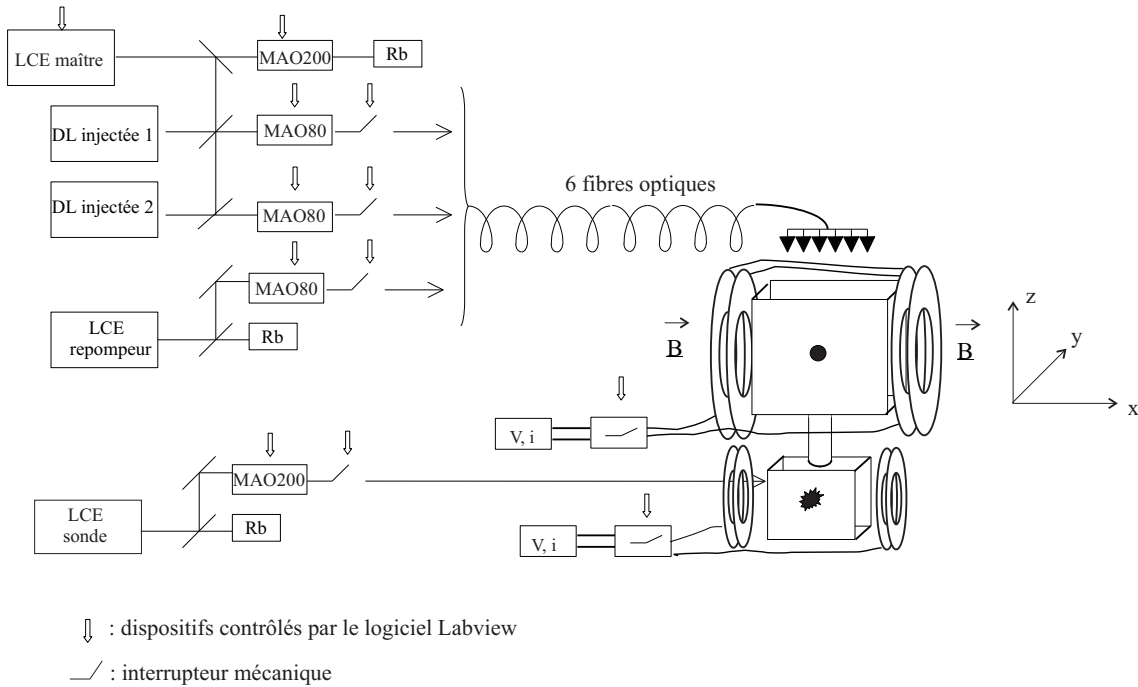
LCE maître

MAO200

Rb

DL injectée 1

MAO80

DL injectée 2

MAO80

6 fibres optiques

MAO80

LCE repompeur

Rb

$\vec{B}$

$\vec{B}$

z

y

x

V, i

MAO200

LCE sonde

Rb

V, i

: dispositifs contrôlés par le logiciel Labview

: interrupteur mécanique